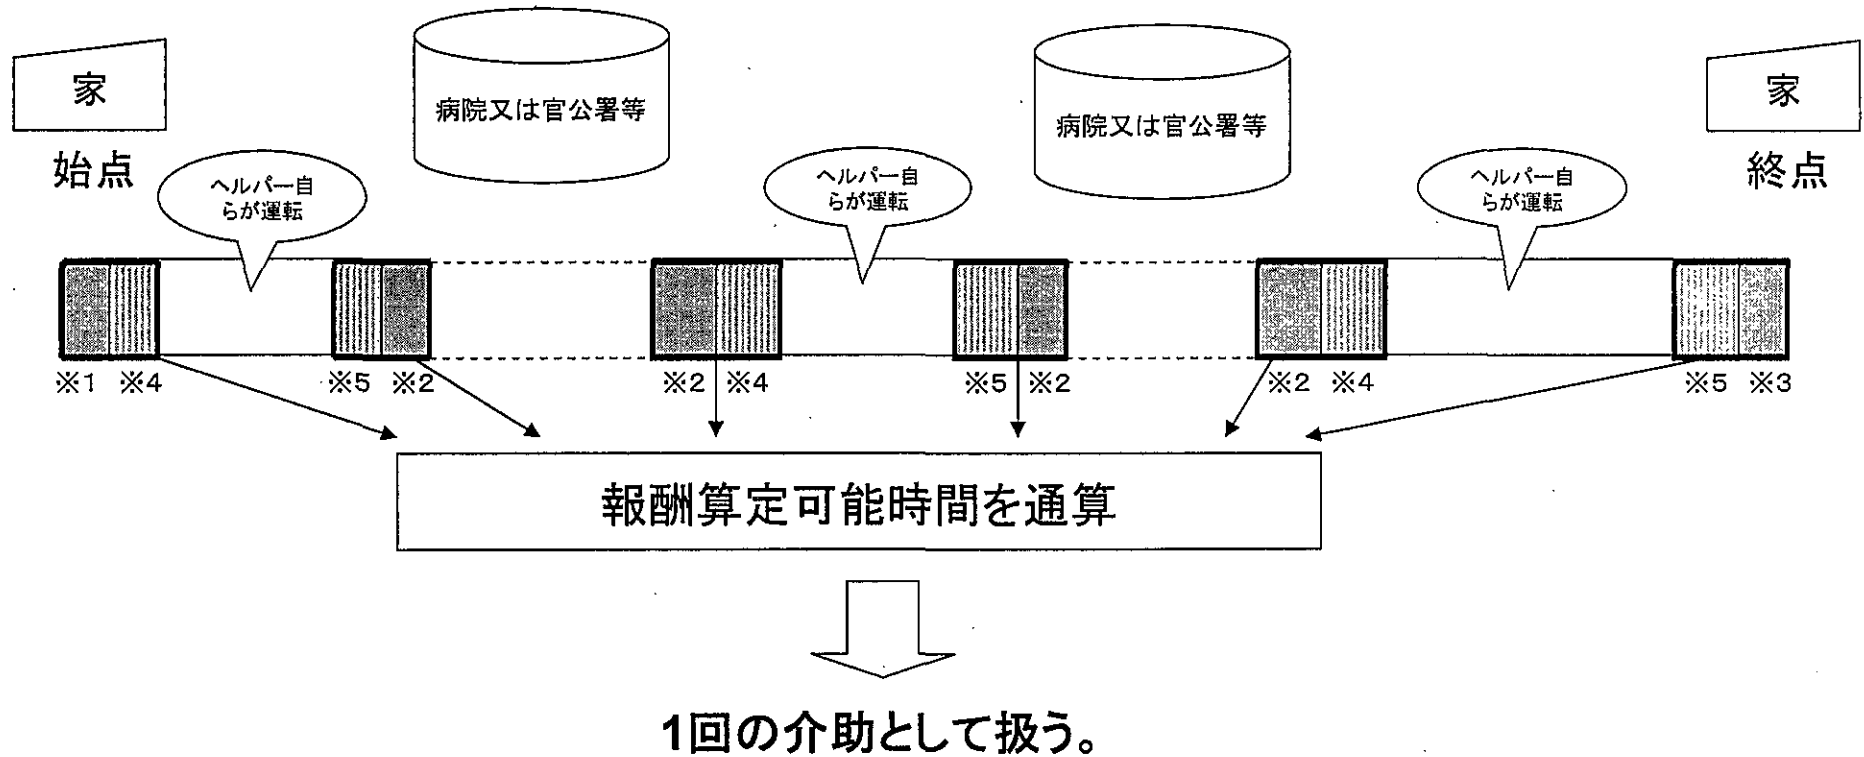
家

病院又は官公署等

病院又は官公署等

家

始点

ヘルパー自らが運転

ヘルパー自らが運転

ヘルパー自らが運転

終点

※1 ※4

※5 ※2

※2 ※4

※5 ※2

※2 ※4

※5 ※3

報酬算定可能時間を通算

1回の介助として扱う。